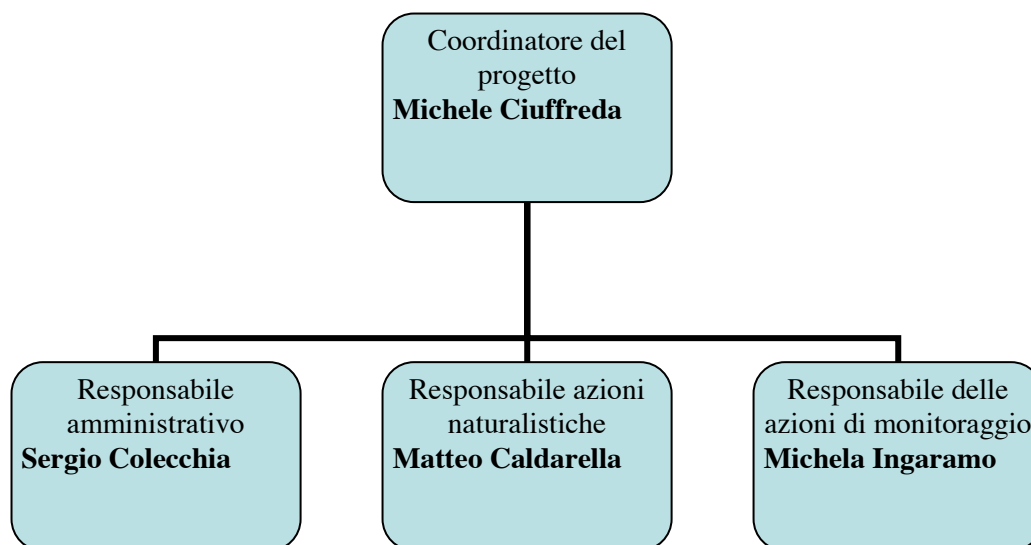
Coordinatore del progetto
**Michele Ciuffreda**

Responsabile amministrativo
**Sergio Colecchia**

Responsabile azioni naturalistiche
**Matteo Caldarella**

Responsabile delle azioni di monitoraggio
**Michela Ingaramo**